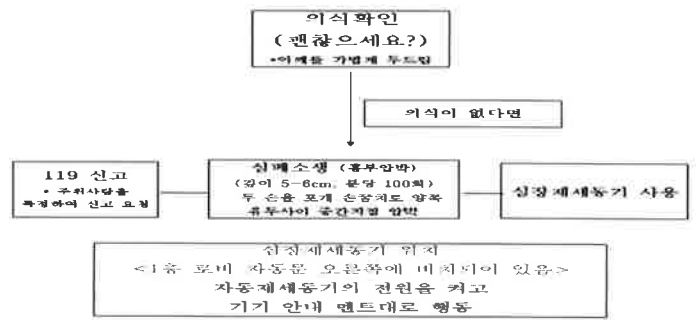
의식확인
(괜찮으세요?)
•어깨를 가볍게 두드림

의식이 없다면

119 신고
• 주위사람을 특정하여 신고 요청

심폐소생 (흉부압박)
(깊이 5~6cm, 분당 100회)
두 손을 포개 손꿈치로 양쪽 유두사이 중간지점 압박

심장제세동기 사용

심장제세동기 위치
<1층 로비 자동문 오른쪽에 비치되어 있음>
자동제세동기의 전원을 켜고
기기 안내 멘트대로 행동